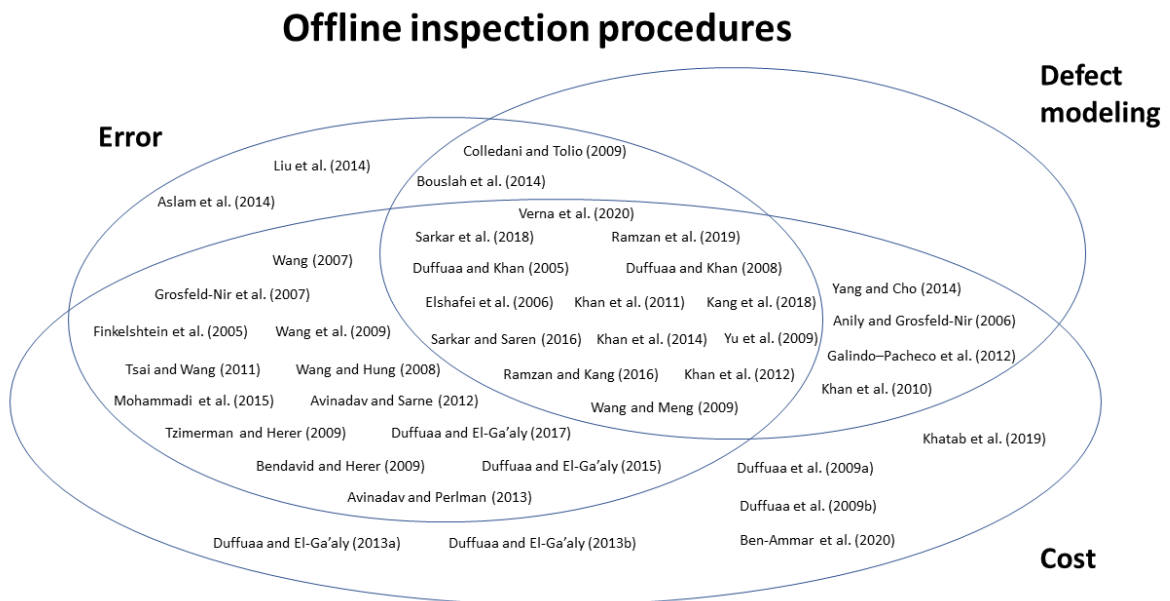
Offline inspection procedures

Error

Defect modeling

Liu et al. (2014)

Colledani and Tolio (2009)

Bouslah et al. (2014)

Aslam et al. (2014)

Verna et al. (2020)

Sarkar et al. (2018)

Ramzan et al. (2019)

Wang (2007)

Duffuaa and Khan (2005)

Duffuaa and Khan (2008)

Grosfeld-Nir et al. (2007)

Elshafei et al. (2006)

Khan et al. (2011)

Kang et al. (2018)

Yang and Cho (2014)

Finkelshtein et al. (2005)

Wang et al. (2009)

Sarkar and Saren (2016)

Khan et al. (2014)

Yu et al. (2009)

Anily and Grosfeld-Nir (2006)

Galindo–Pacheco et al. (2012)

Tsai and Wang (2011)

Wang and Hung (2008)

Ramzan and Kang (2016)

Khan et al. (2012)

Khan et al. (2010)

Mohammadi et al. (2015)

Avinadav and Sarne (2012)

Wang and Meng (2009)

Tzimerman and Herer (2009)

Duffuaa and El-Ga'aly (2017)

Khatab et al. (2019)

Bendavid and Herer (2009)

Duffuaa and El-Ga'aly (2015)

Duffuaa et al. (2009a)

Avinadav and Perlman (2013)

Duffuaa et al. (2009b)

Duffuaa and El-Ga'aly (2013a)

Duffuaa and El-Ga'aly (2013b)

Ben-Ammar et al. (2020)

Cost